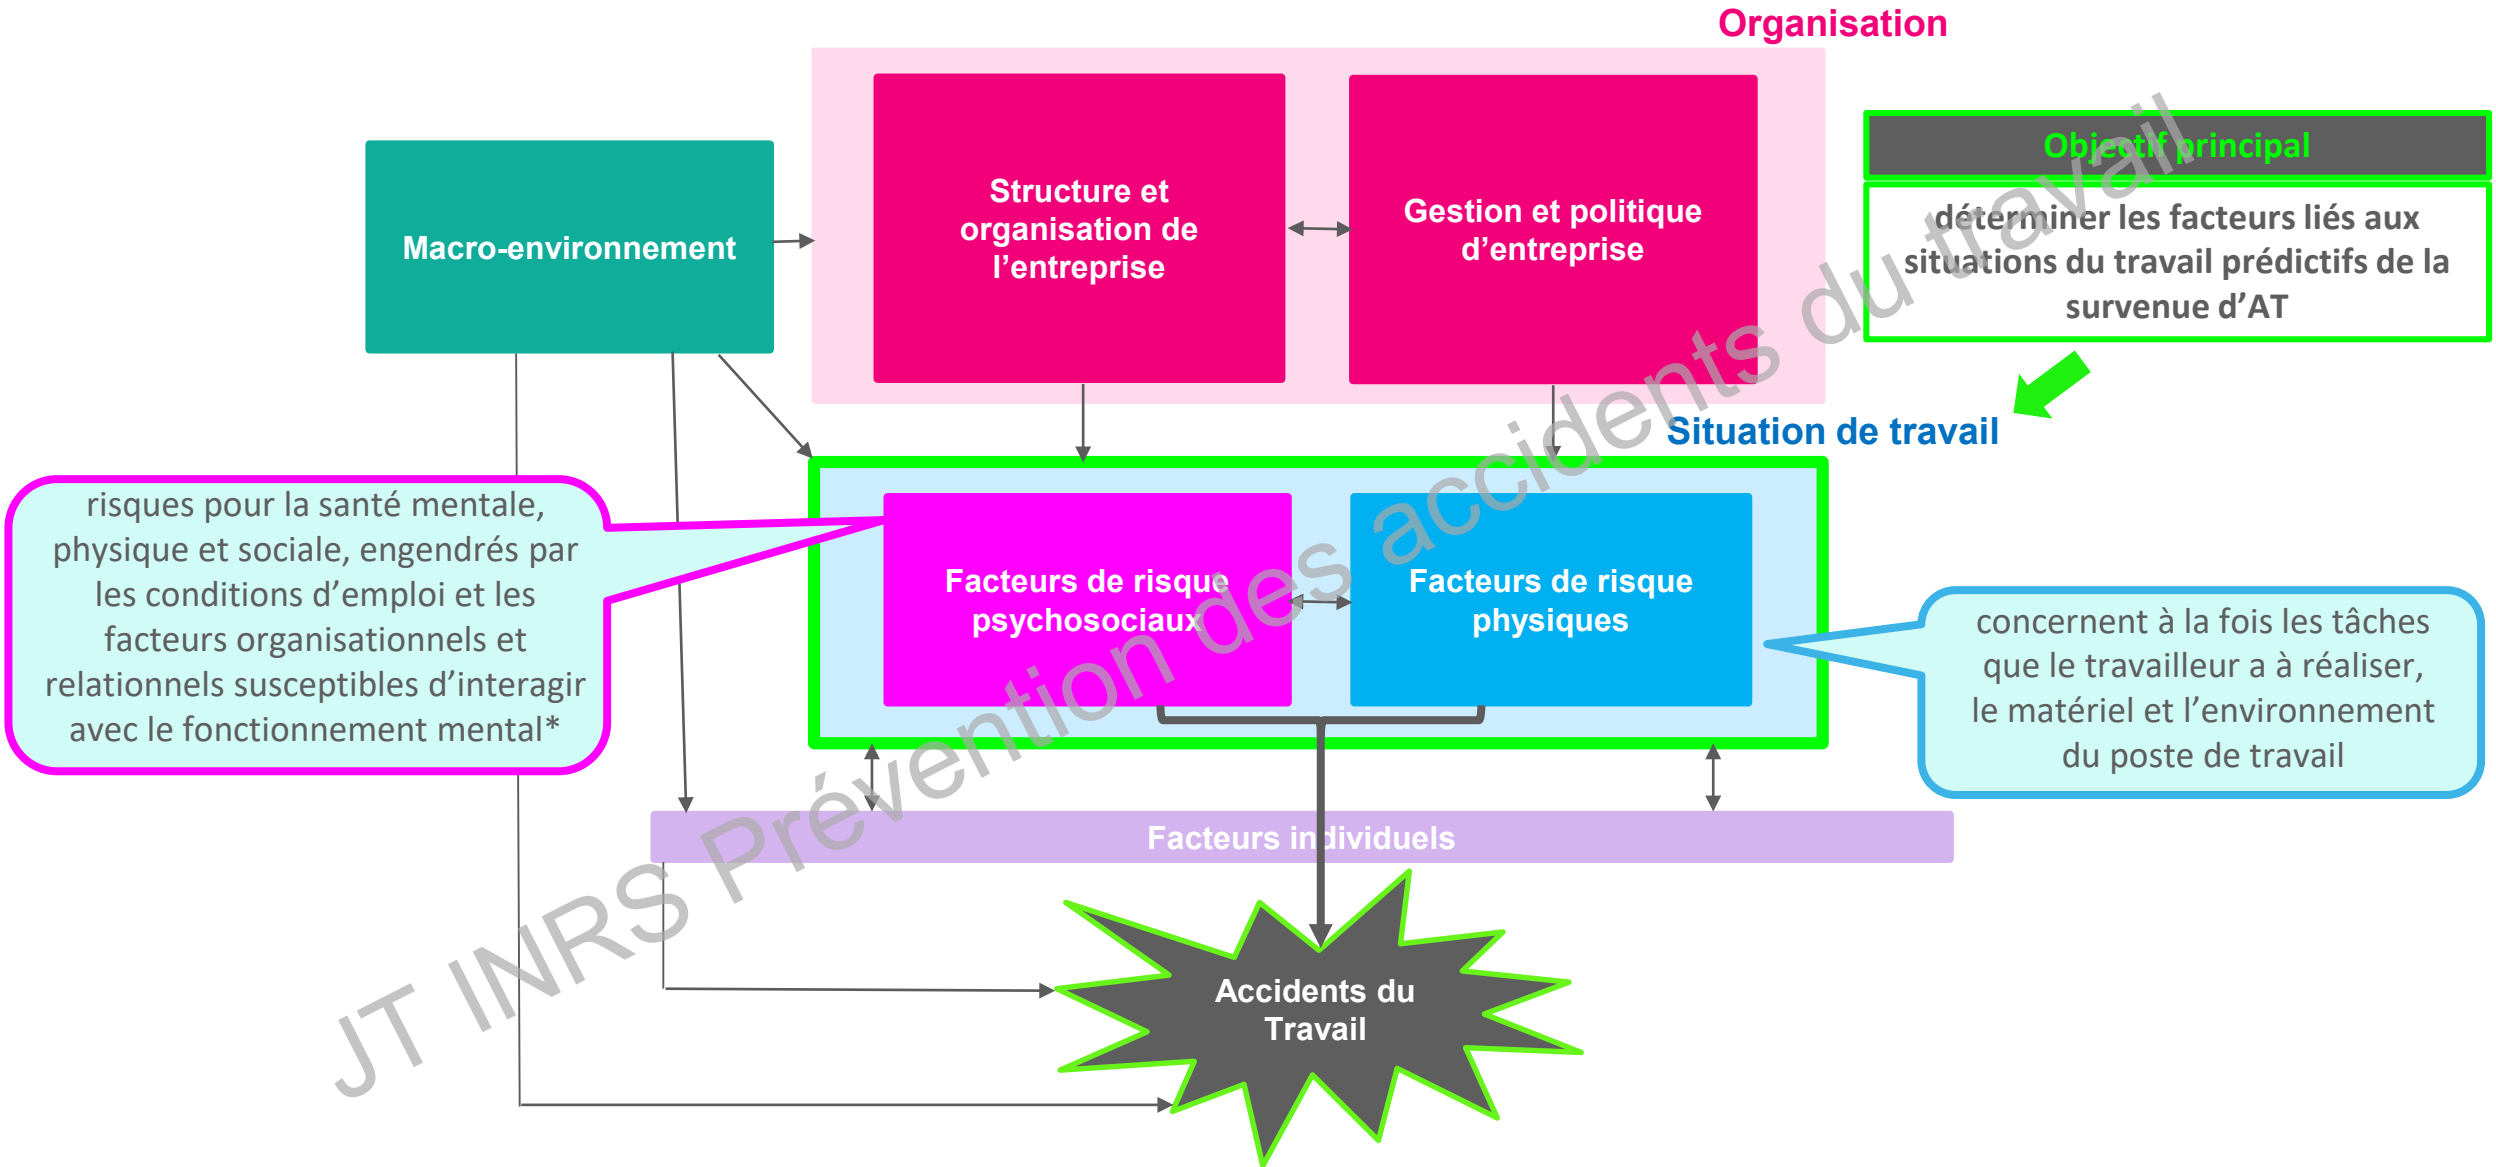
Organisation

Objectif principal

déterminer les facteurs liés aux situations du travail prédictifs de la survenue d'AT

Macro-environnement

Structure et organisation de l'entreprise

Gestion et politique d'entreprise

Situation de travail

risques pour la santé mentale, physique et sociale, engendrés par les conditions d'emploi et les facteurs organisationnels et relationnels susceptibles d'interagir avec le fonctionnement mental*

Facteurs de risque psychosociaux

Facteurs de risque physiques

concernent à la fois les tâches que le travailleur a à réaliser, le matériel et l'environnement du poste de travail

Facteurs individuels

Accidents du Travail

JT INRS Prévention des accidents du travail